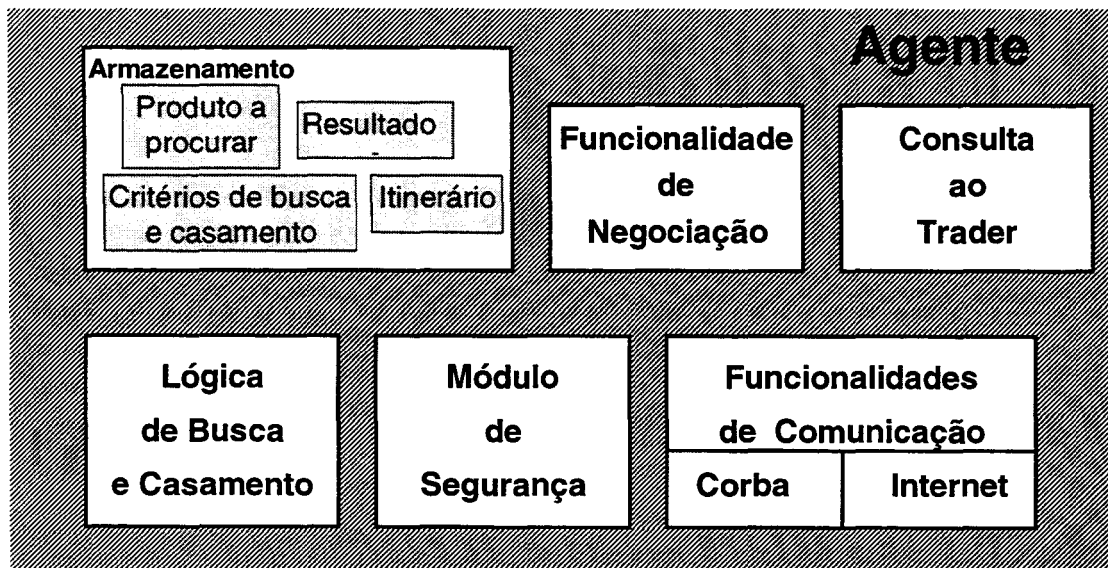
Agente

Armazenamento

Produto a procurar

Resultado

Critérios de busca e casamento

Itinerário

Funcionalidade de Negociação

Consulta ao Trader

Lógica de Busca e Casamento

Módulo de Segurança

Funcionalidades de Comunicação

Corba

Internet